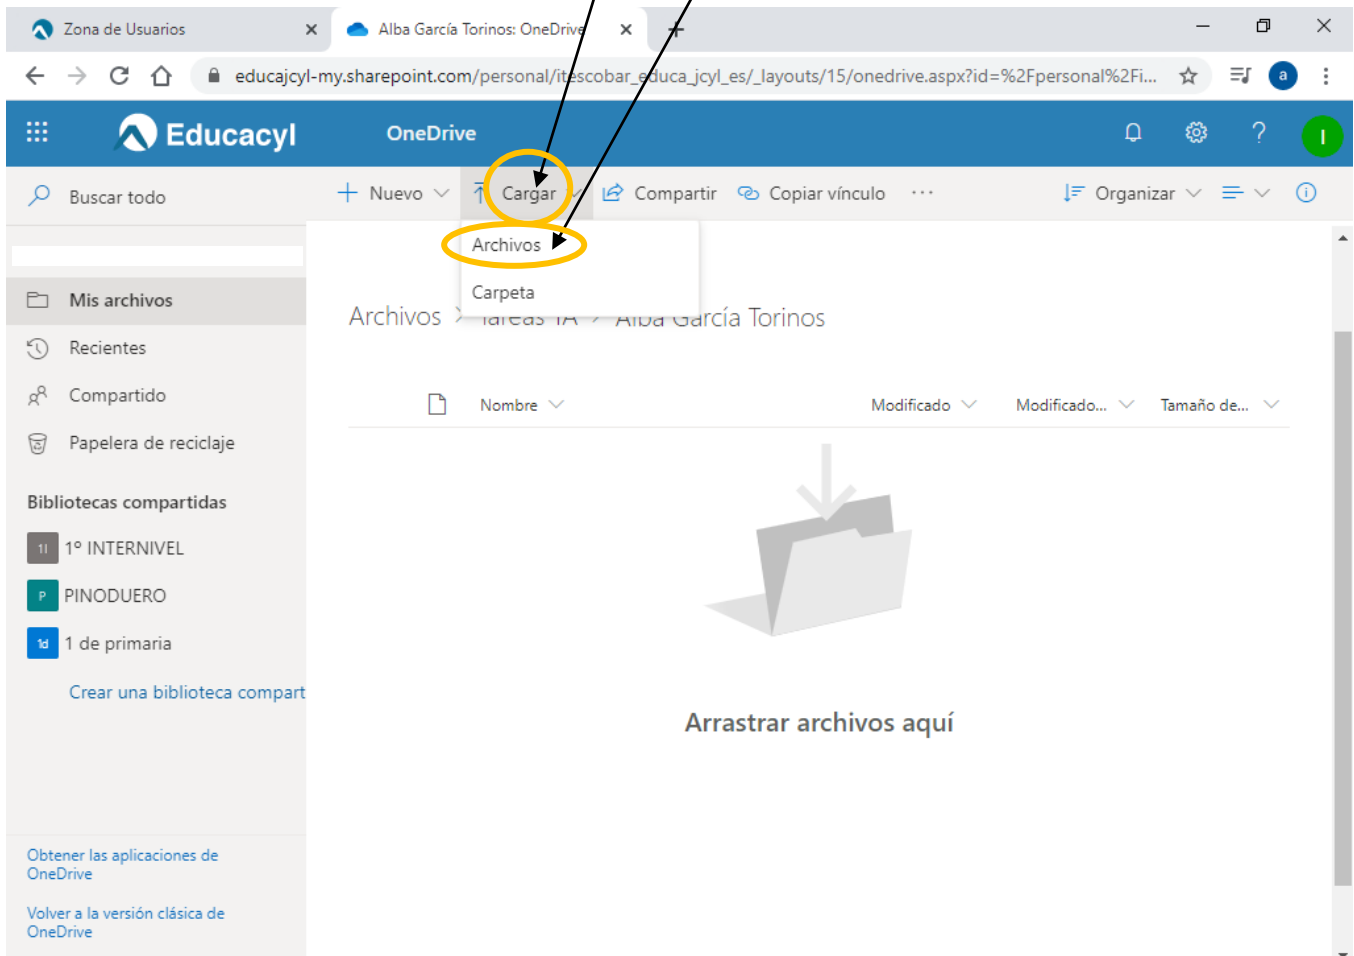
Zona de Usuarios
Alba García Torinos: OneDrive

educajcyl-my.sharepoint.com/personal/itescobar_educa_jcyl_es/_layouts/15/onedrive.aspx?id=%2Fpersonal%2Fi...

a

Educacyl
OneDrive

I

Buscar todo
Nuevo
Cargar
Compartir
Copiar vínculo
Organizar

Archivos
Carpeta

Mis archivos
Recientes
Compartido
Papelera de reciclaje

Bibliotecas compartidas
1I 1º INTERNIVEL
P PINODUERO
1d 1 de primaria
Crear una biblioteca compart

Archivos > Tareas 1A > Alba García Torinos

Nombre
Modificado
Modificado...
Tamaño de...

Arrastrar archivos aquí

Obtener las aplicaciones de OneDrive

Volver a la versión clásica de OneDrive